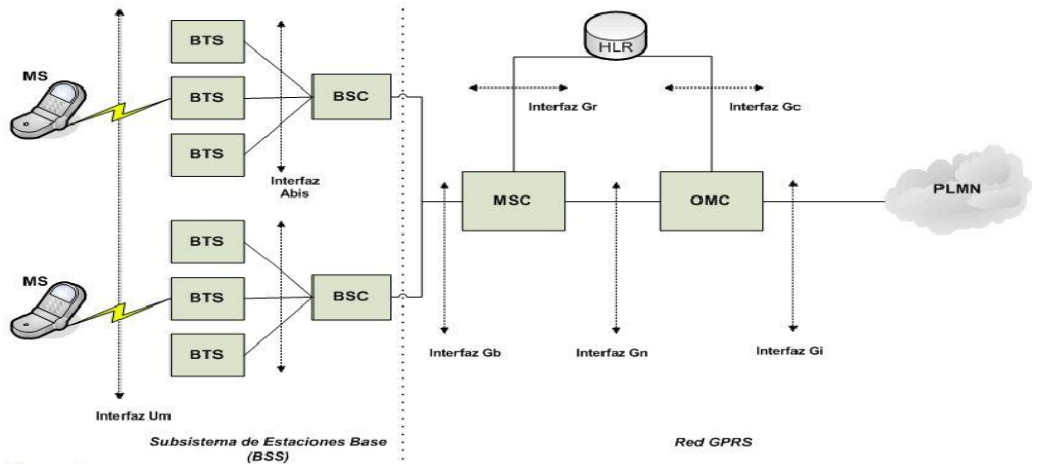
HLR

MS

BTS

BTS

BTS

BSC

Interfaz Gr

Interfaz Gc

Interfaz Abis

MSC

OMC

PLMN

MS

BTS

BTS

BTS

BSC

Interfaz Gb

Interfaz Gn

Interfaz Gi

Interfaz Um

Subsistema de Estaciones Base (BSS)

Red GPRS